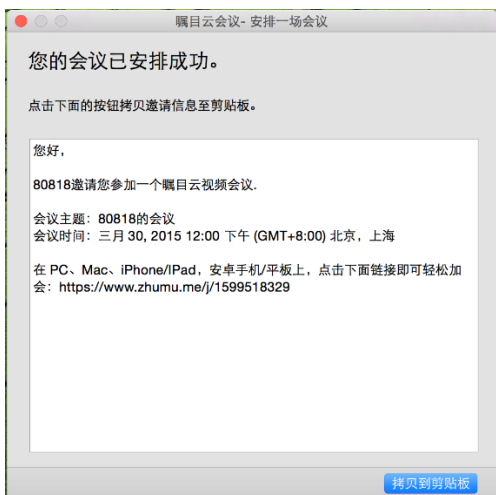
瞩目云会议- 安排一场会议

您的会议已安排成功。

点击下面的按钮拷贝邀请信息至剪贴板。

您好，

80818邀请您参加一个瞩目云视频会议.

会议主题：80818的会议
会议时间：三月 30, 2015 12:00 下午 (GMT+8:00) 北京，上海

在 PC、Mac、iPhone/IPad，安卓手机/平板上，点击下面链接即可轻松加会：https://www.zhumu.me/j/1599518329

拷贝到剪贴板